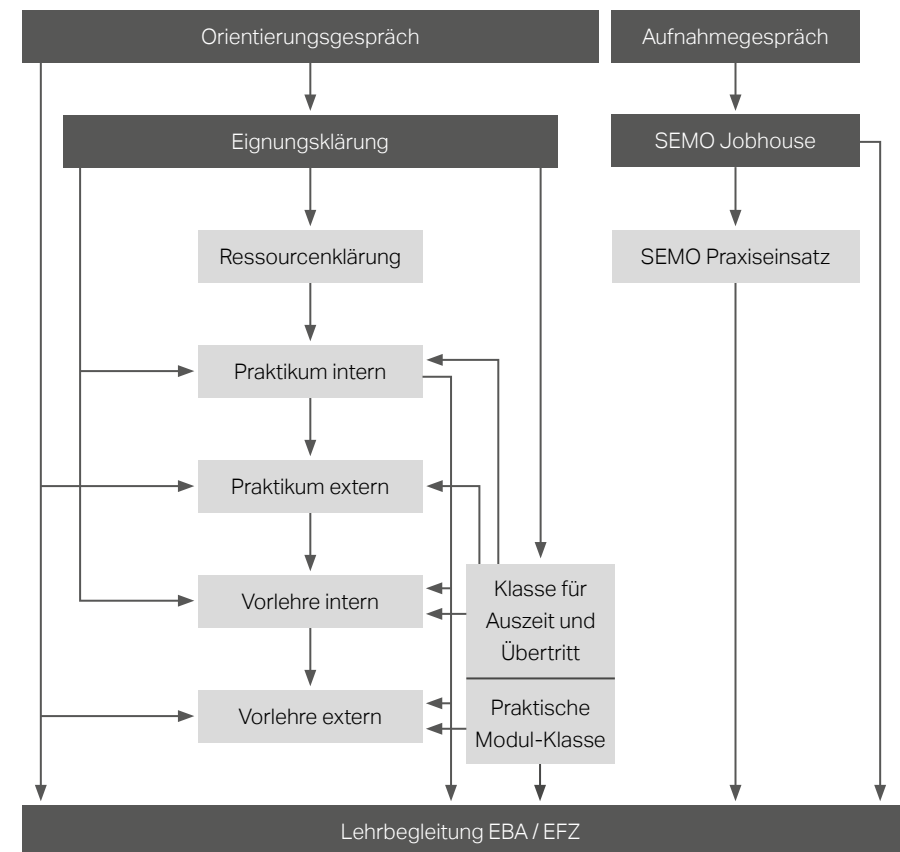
Orientierungsgespräch

Aufnahmegespräch

Eignungsklärung

SEMO Jobhouse

Ressourcenklärung

SEMO Praxiseinsatz

Praktikum intern

Praktikum extern

Vorlehre intern

Klasse für Auszeit und Übertritt

Vorlehre extern

Praktische Modul-Klasse

Lehrbegleitung EBA / EFZ